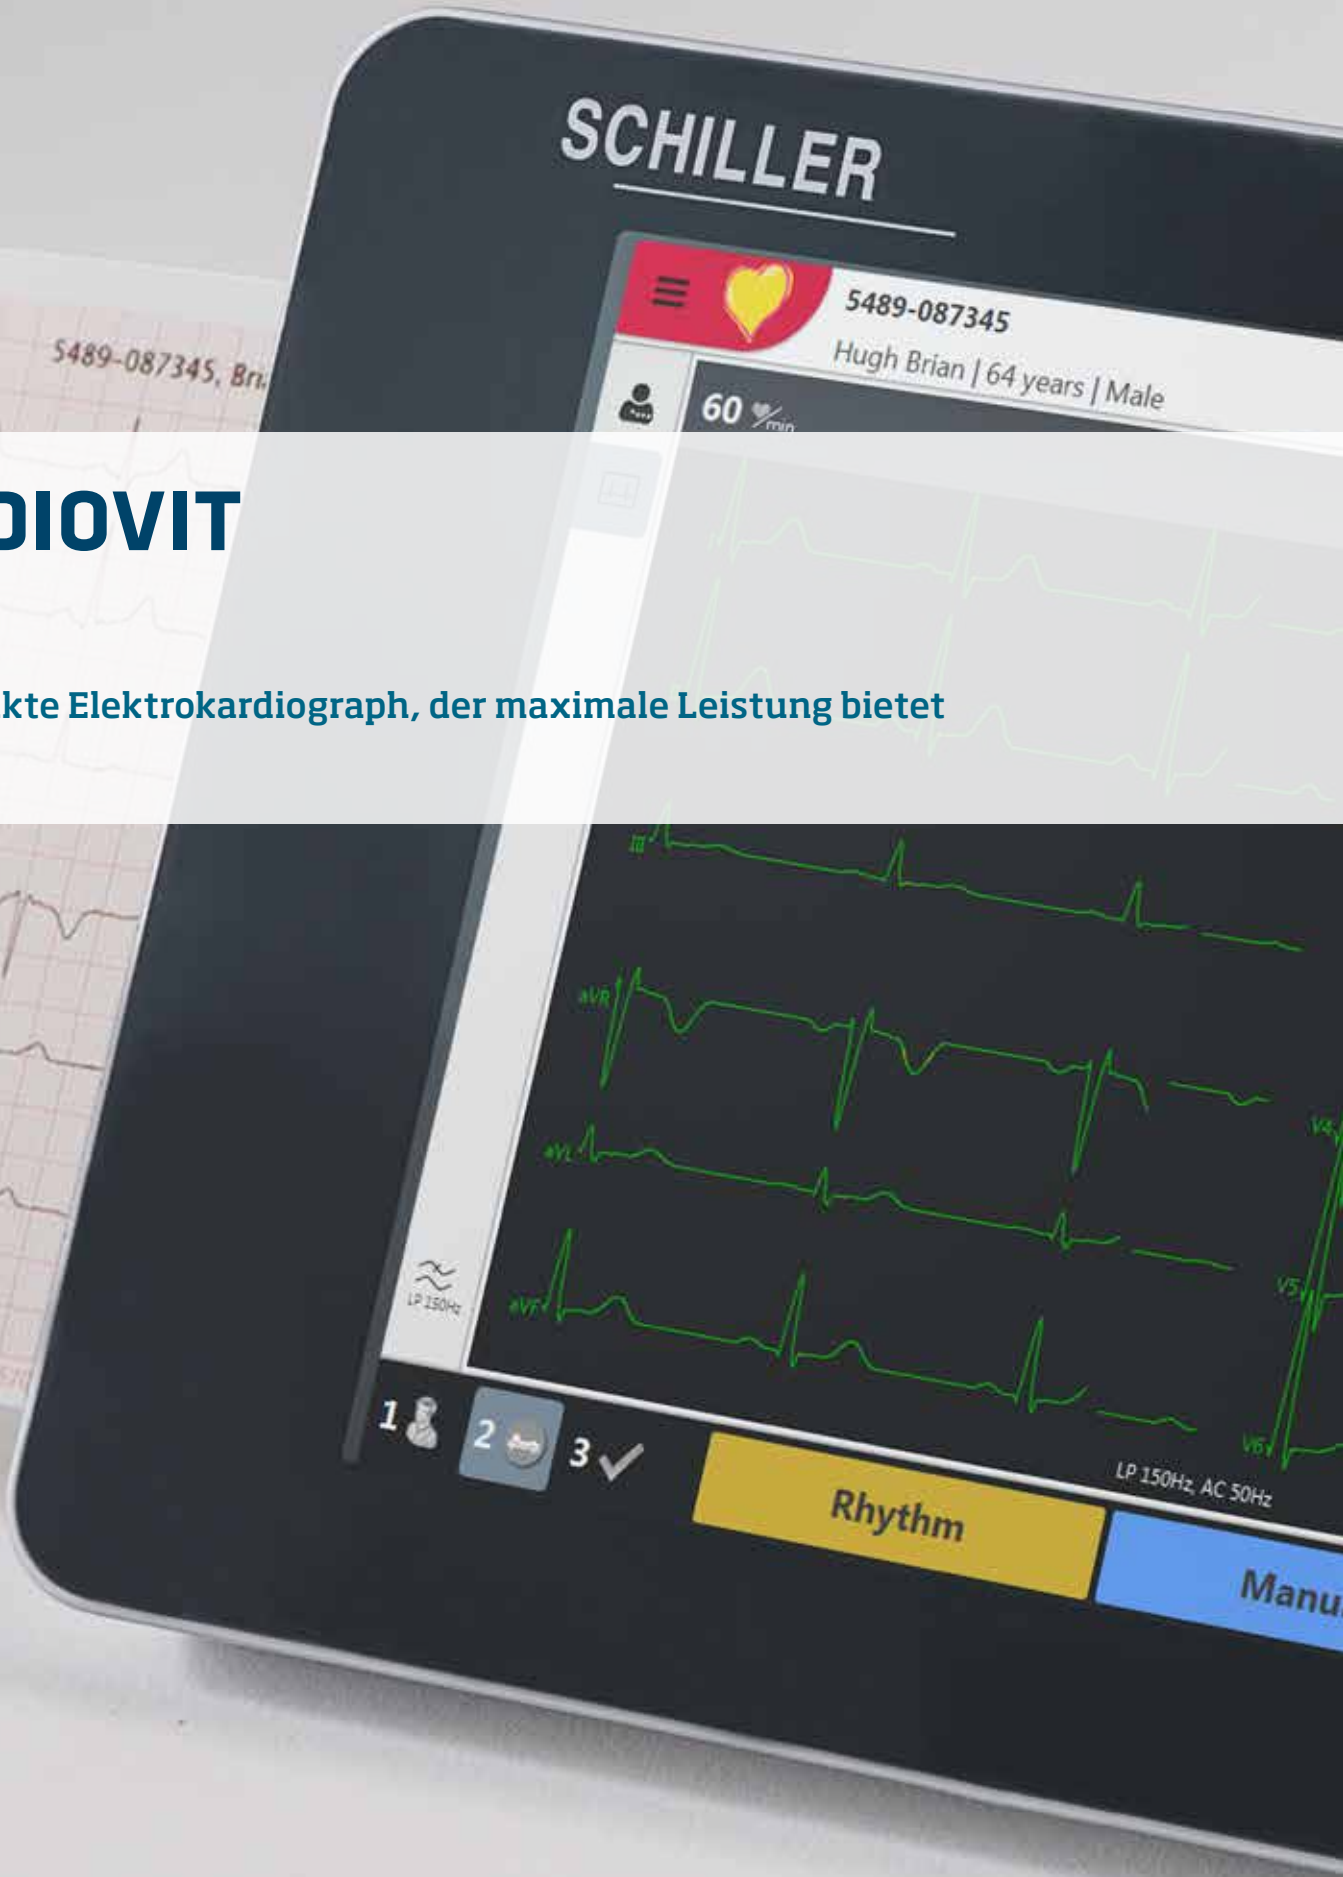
SCHILLER

5489-087345, Bri

5489-087345
Hugh Brian | 64 years | Male

60 ♥/min

DIOVIT

kte Elektrokardiograph, der maximale Leistung bietet

III

aVR

aVL

aVF

LP 150Hz

V4

V5

V6

1

2

3

LP 150Hz, AC 50Hz

Rhythm

Manu